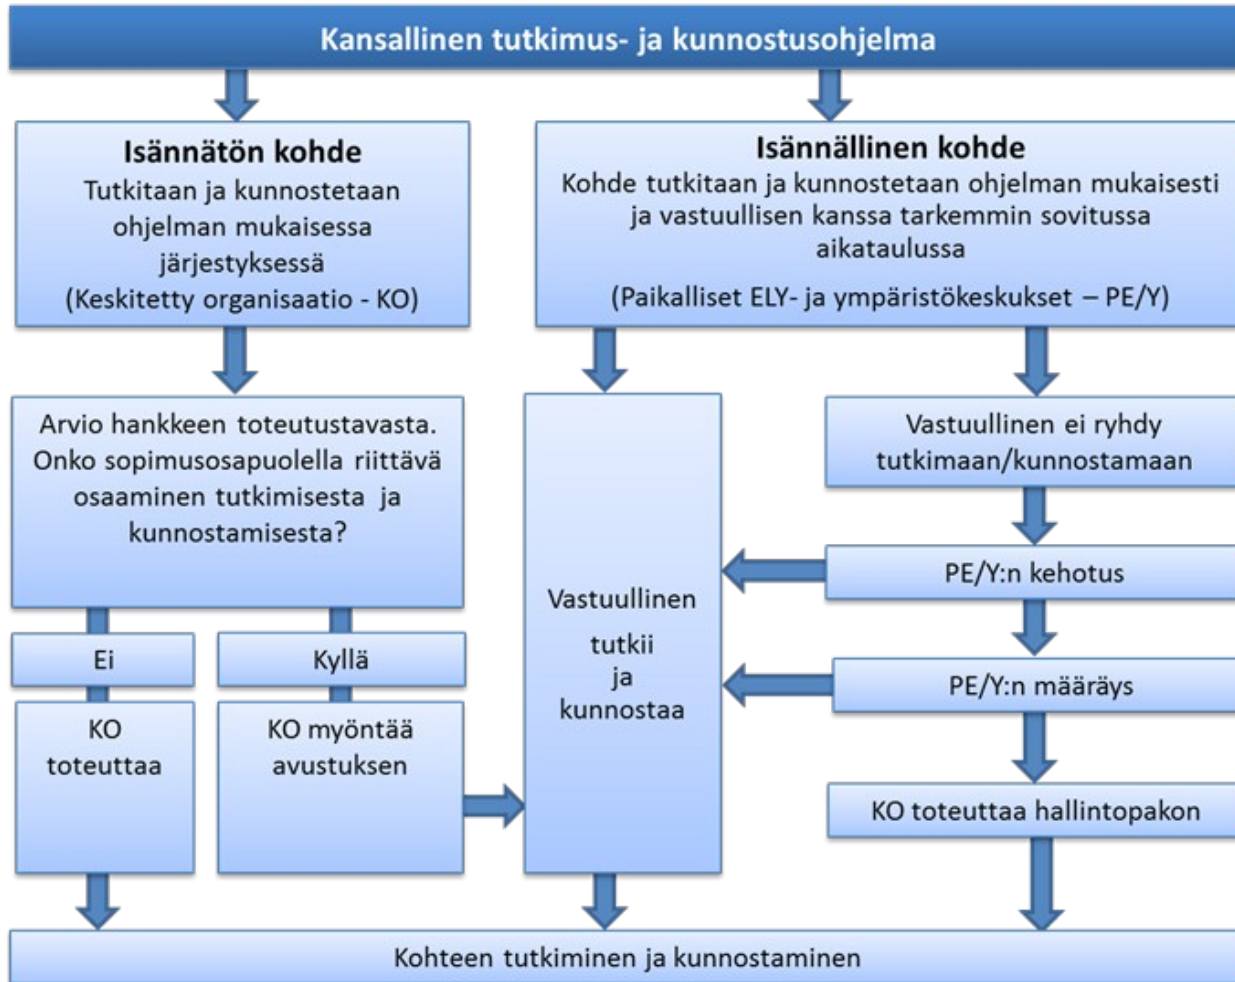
Kansallinen tutkimus- ja kunnostusohjelma

Isännätön kohde
Tutkitaan ja kunnostetaan ohjelman mukaisessa järjestyksessä
(Keskitetty organisaatio - KO)

Isännällinen kohde
Kohde tutkitaan ja kunnostetaan ohjelman mukaisesti ja vastuullisen kanssa tarkemmin sovitussa aikataulussa
(Paikalliset ELY- ja ympäristökeskukset – PE/Y)

Arvio hankkeen toteutustavasta. Onko sopimusosapuolella riittävä osaaminen tutkimisesta ja kunnostamisesta?

Ei

Kyllä

KO toteuttaa

KO myöntää avustuksen

Vastuullinen tutkii ja kunnostaa

Vastuullinen ei ryhdy tutkimaan/kunnostamaan

PE/Y:n kehotus

PE/Y:n määräys

KO toteuttaa hallintopakon

Kohteen tutkiminen ja kunnostaminen